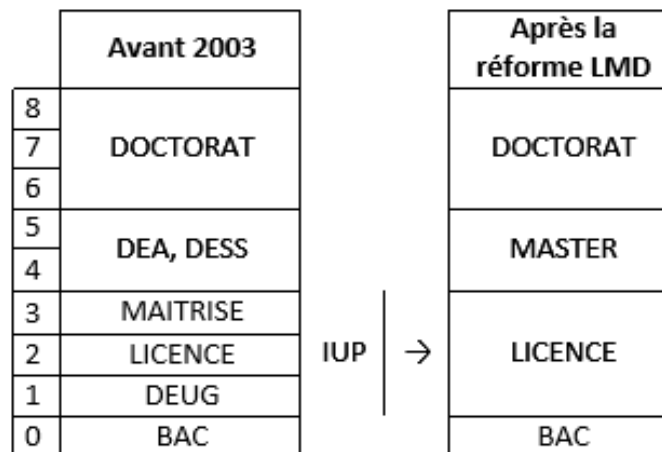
| | Avant 2003 | | Après la réforme LMD |
|---|---|---|---|
| 8 | DOCTORAT | | DOCTORAT |
| 7 | | | |
| 6 | | | |
| 5 | DEA, DESS | | MASTER |
| 4 | | | |
| 3 | MAITRISE | | LICENCE |
| 2 | LICENCE | IUP → | |
| 1 | DEUG | | |
| 0 | BAC | | BAC |